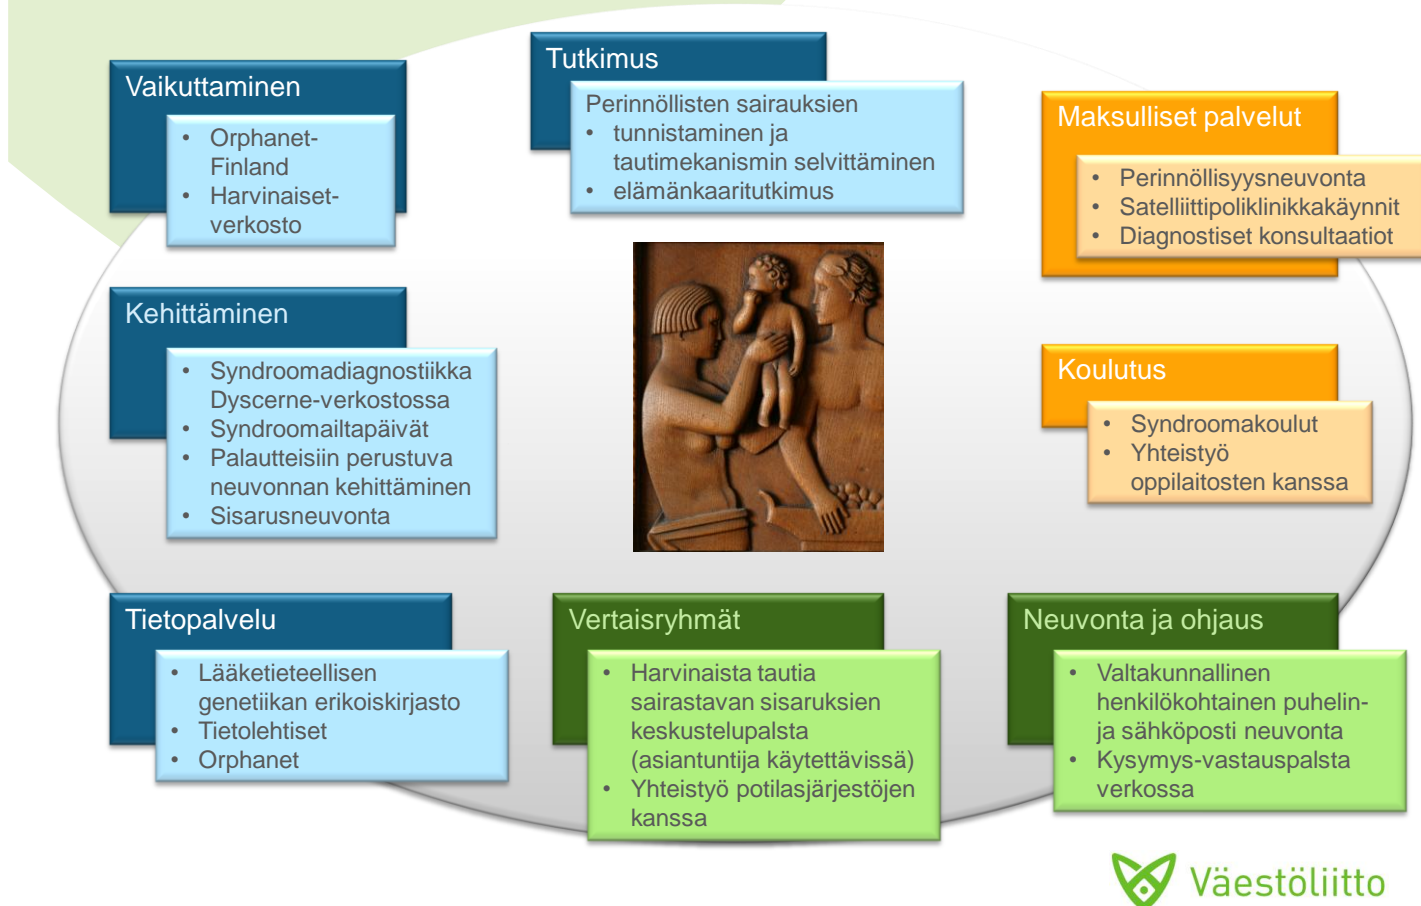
Vaikuttaminen

- Orphanet-Finland
- Harvinaiset-verkosto

Tutkimus

Perinnöllisten sairauksien
- tunnistaminen ja tautimekanismin selvittäminen
- elämänkaaritutkimus

Maksulliset palvelut

- Perinnöllisyysneuvonta
- Satelliittipoliklinikkakäynnit
- Diagnostiset konsultaatiot

Kehittäminen

- Syndroomadiagnostiikka Dyscerne-verkostossa
- Syndroomailtapäivät
- Palautteisiin perustuva neuvonnan kehittäminen
- Sisarusneuvonta

Koulutus

- Syndroomakoulut
- Yhteistyö oppilaitosten kanssa

Tietopalvelu

- Lääketieteellisen genetiikan erikoiskirjasto
- Tietolehtiset
- Orphanet

Vertaisryhmät

- Harvinaista tautia sairastavan sisaruksien keskustelupalsta (asiantuntija käytettävissä)
- Yhteistyö potilasjärjestöjen kanssa

Neuvonta ja ohjaus

- Valtakunnallinen henkilökohtainen puhelin- ja sähköposti neuvonta
- Kysymys-vastauspalsta verkossa

Väestöliitto